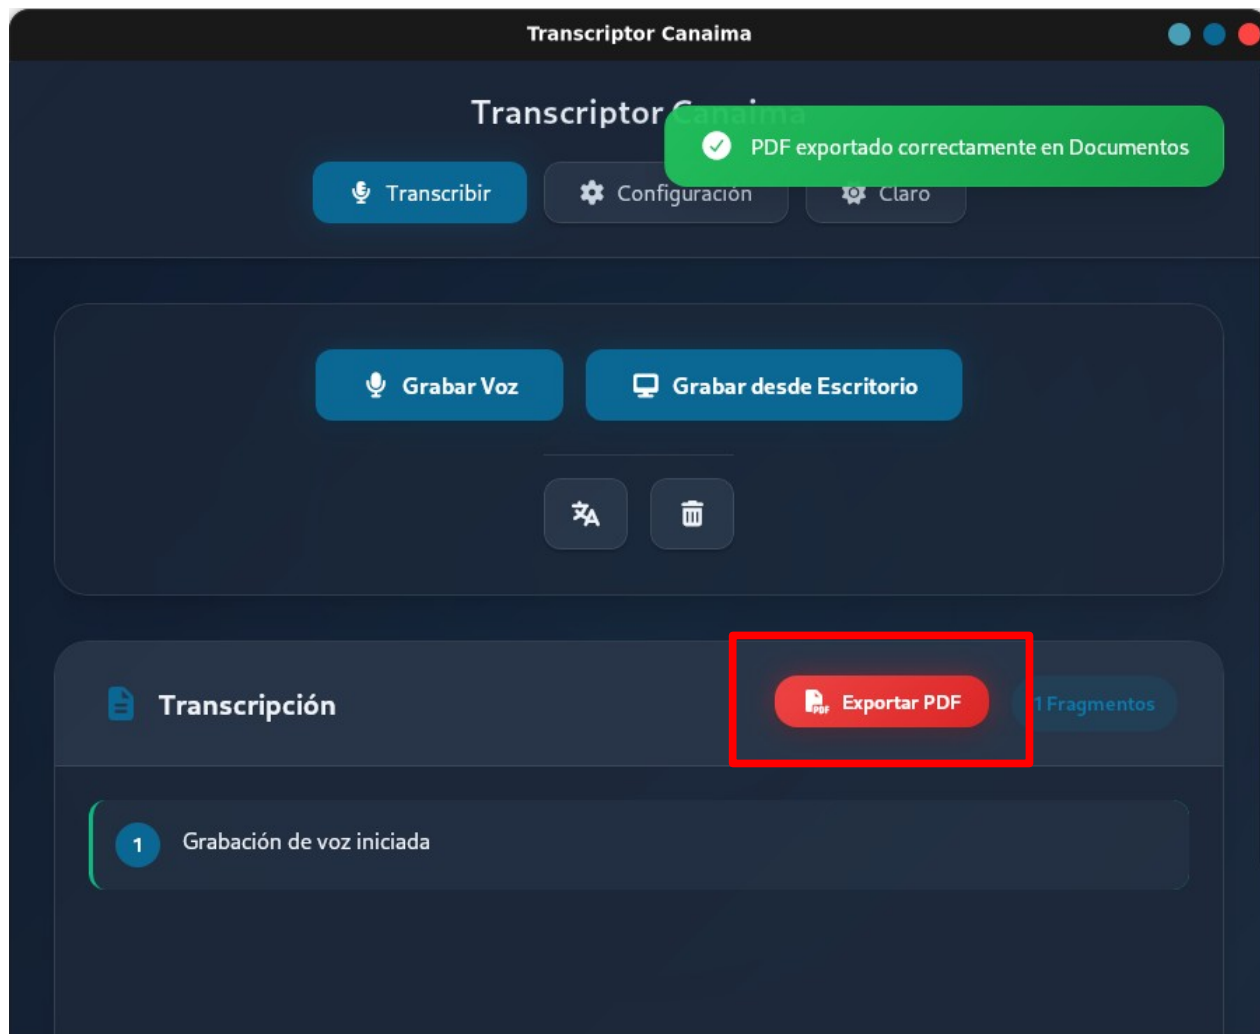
Transcriptor Canaima

Transcriptor Canaima

PDF exportado correctamente en Documentos

Transcribir

Configuración

Claro

Grabar Voz

Grabar desde Escritorio

Transcripción

Exportar PDF

1 Fragmentos

1

Grabación de voz iniciada